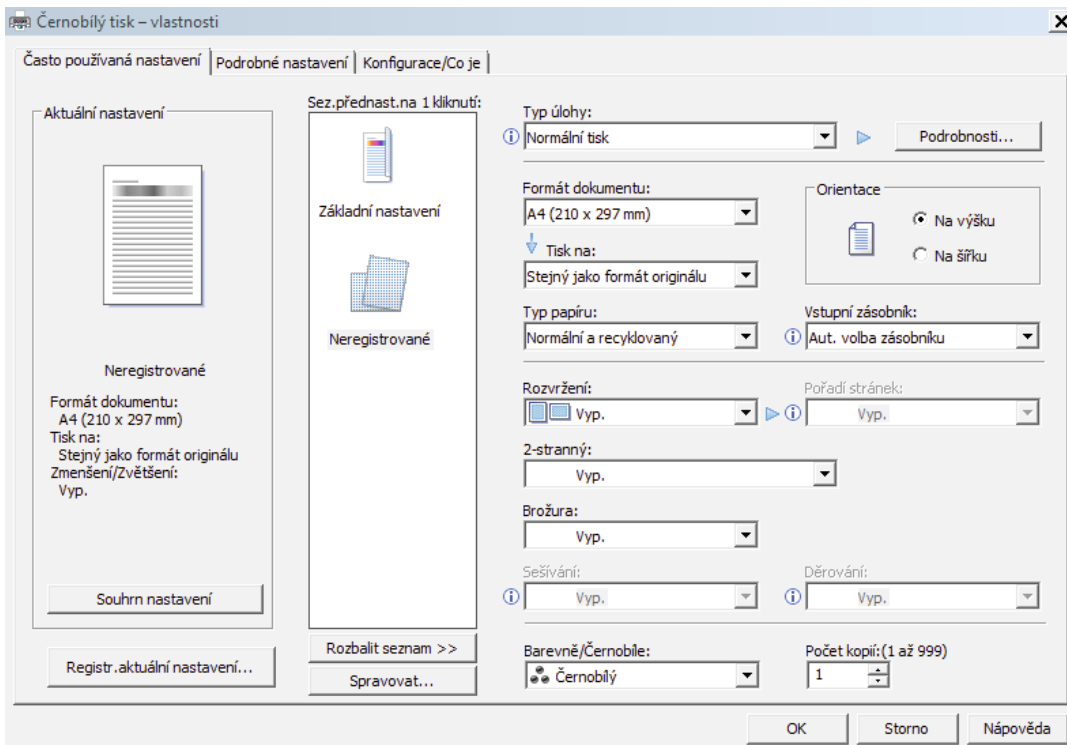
Černobílý tisk – vlastnosti

Často používaná nastavení | Podrobné nastavení | Konfigurace/Co je

Aktuální nastavení

Neregistrované

Formát dokumentu:
A4 (210 x 297 mm)
Tisk na:
Stejný jako formát originálu
Zmenšení/Zvětšení:
Vyp.

Souhrn nastavení

Registr.aktuální nastavení...

Sez.přednast.na 1 kliknutí:

Základní nastavení

Neregistrované

Rozbalit seznam >>

Spravovat...

Typ úlohy:
Normální tisk
Podrobnosti...

Formát dokumentu:
A4 (210 x 297 mm)

Tisk na:
Stejný jako formát originálu

Orientace
Na výšku
Na šířku

Typ papíru:
Normální a recyklovaný

Vstupní zásobník:
Aut. volba zásobníku

Rozvržení:
Vyp.

Pořadí stránek:
Vyp.

2-stranný:
Vyp.

Brožura:
Vyp.

Sešívání:
Vyp.

Děrování:
Vyp.

Barevně/Černobíle:
Černobílý

Počet kopií:(1 až 999)
1

OK | Storno | Nápověda